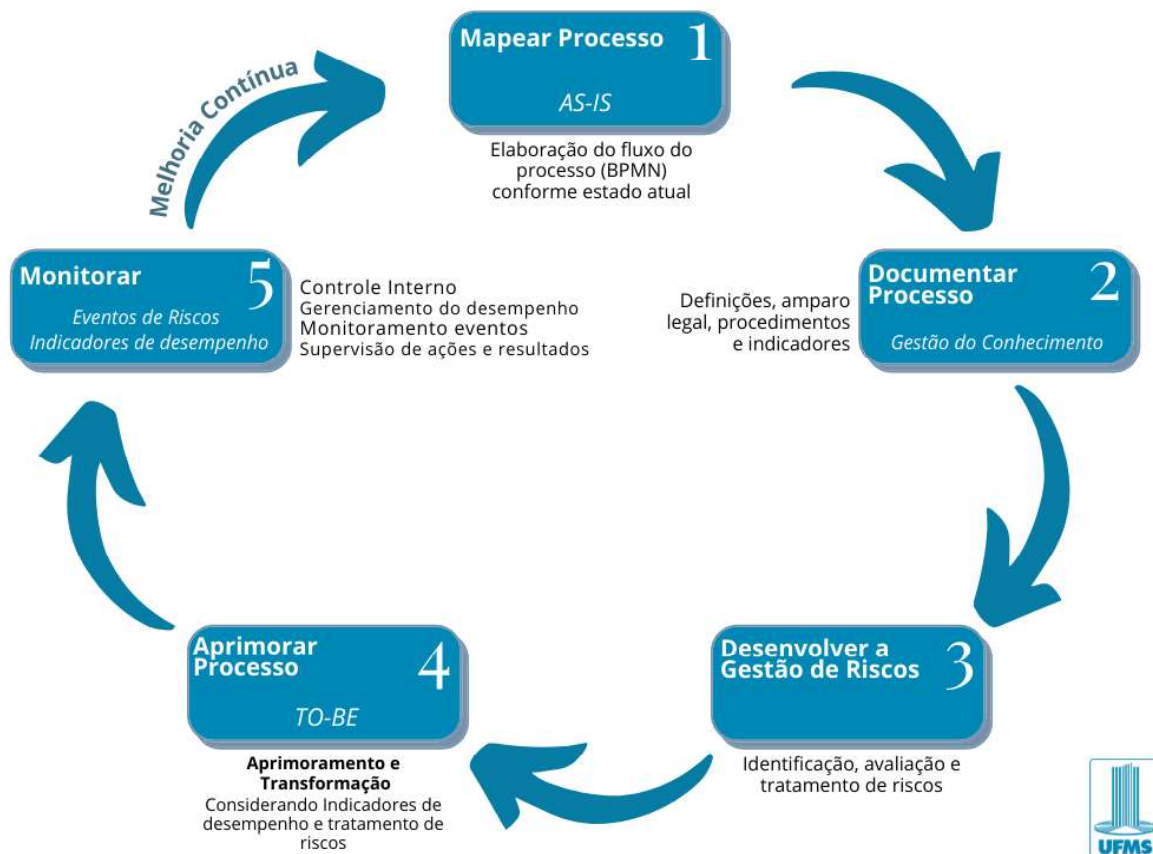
Mapear Processo 1

AS-IS

Elaboração do fluxo do processo (BPMN) conforme estado atual

Melhoria Contínua

Documentar Processo 2

Gestão do Conhecimento

Definições, amparo legal, procedimentos e indicadores

Monitorar 5

Eventos de Riscos
Indicadores de desempenho

Controle Interno
Gerenciamento do desempenho
Monitoramento eventos
Supervisão de ações e resultados

Desenvolver a Gestão de Riscos 3

Identificação, avaliação e tratamento de riscos

Aprimorar Processo 4

TO-BE

Aprimoramento e Transformação
Considerando Indicadores de desempenho e tratamento de riscos

UFMS